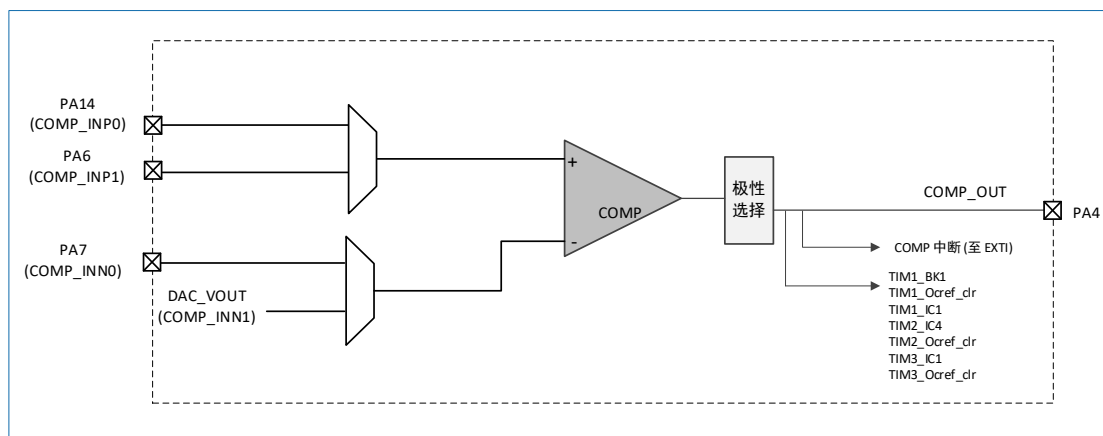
PA14
(COMP_INP0)

PA6
(COMP_INP1)

PA7
(COMP_INN0)

DAC_VOUT
(COMP_INN1)

+

-

COMP

极性
选择

COMP_OUT

PA4

COMP 中断 (至 EXTI)

TIM1_BK1
TIM1_Ocref_clr
TIM1_IC1
TIM2_IC4
TIM2_Ocref_clr
TIM3_IC1
TIM3_Ocref_clr